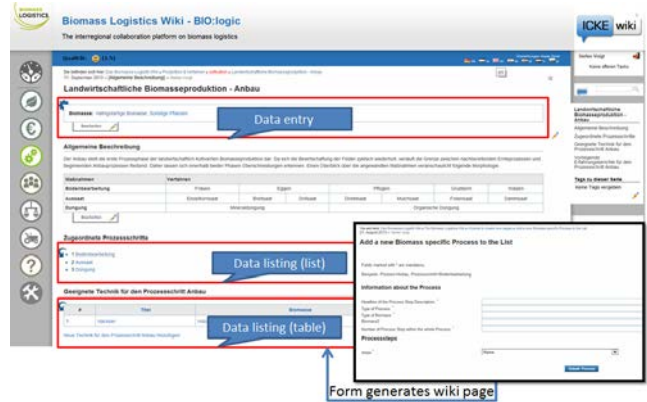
BIOMASS LOGISTICS

Biomass Logistics Wiki - BIO:logic

The interregional collaboration platform on biomass logistics

ICKE wiki

Landwirtschaftliche Biomasseproduktion - Anbau

Biomasse: Nahrungs Biomasse, Sonstige Pflanzen

Bearbeiten

Data entry

Allgemeine Beschreibung

| Maßnahmen | Verfahren | | | | | |
|---|---|---|---|---|---|---|
| Bodenbearbeitung | Fräsen | Eggen | | Pflügen | Grubbern | Walzen |
| Aussaat | Einzelkornsaat | Breitsaat | Drillsaat | Direktsaat | Mulchsaat | Direktsaat |
| Düngung | Mineraldüngung | | | Organische Düngung | | |

Bearbeiten

Zugeordnete Prozessschritte

1 Bodenbearbeitung
2 Aussaat
3 Düngung

Data listing (list)

Geeignete Technik für den Prozessschritt Anbau

| # | Titel | Biomasse |
|---|---|---|
| 1 | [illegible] | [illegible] |

Data listing (table)

Add a new Biomass specific Process to the List

Fields marked with * are mandatory.

Information about the Process

Processsteps

Form generates wiki page

Tags zu dieser Seite